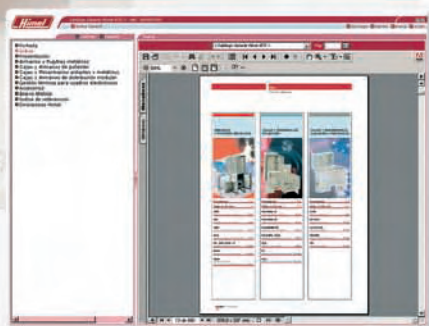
Himel

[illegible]

Portada
Índice
Presentación
Armarios y Pupitres metálicos
Cajas y Armarios de poliéster
Cajas y Pequeñas cajas ([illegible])
Cajas y Armarios de distribución modular
Cuadros técnicos para cuadros eléctricos
Accesorios
Bases Modulo
Índice de referencias
Direcciones Himel

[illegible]

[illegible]